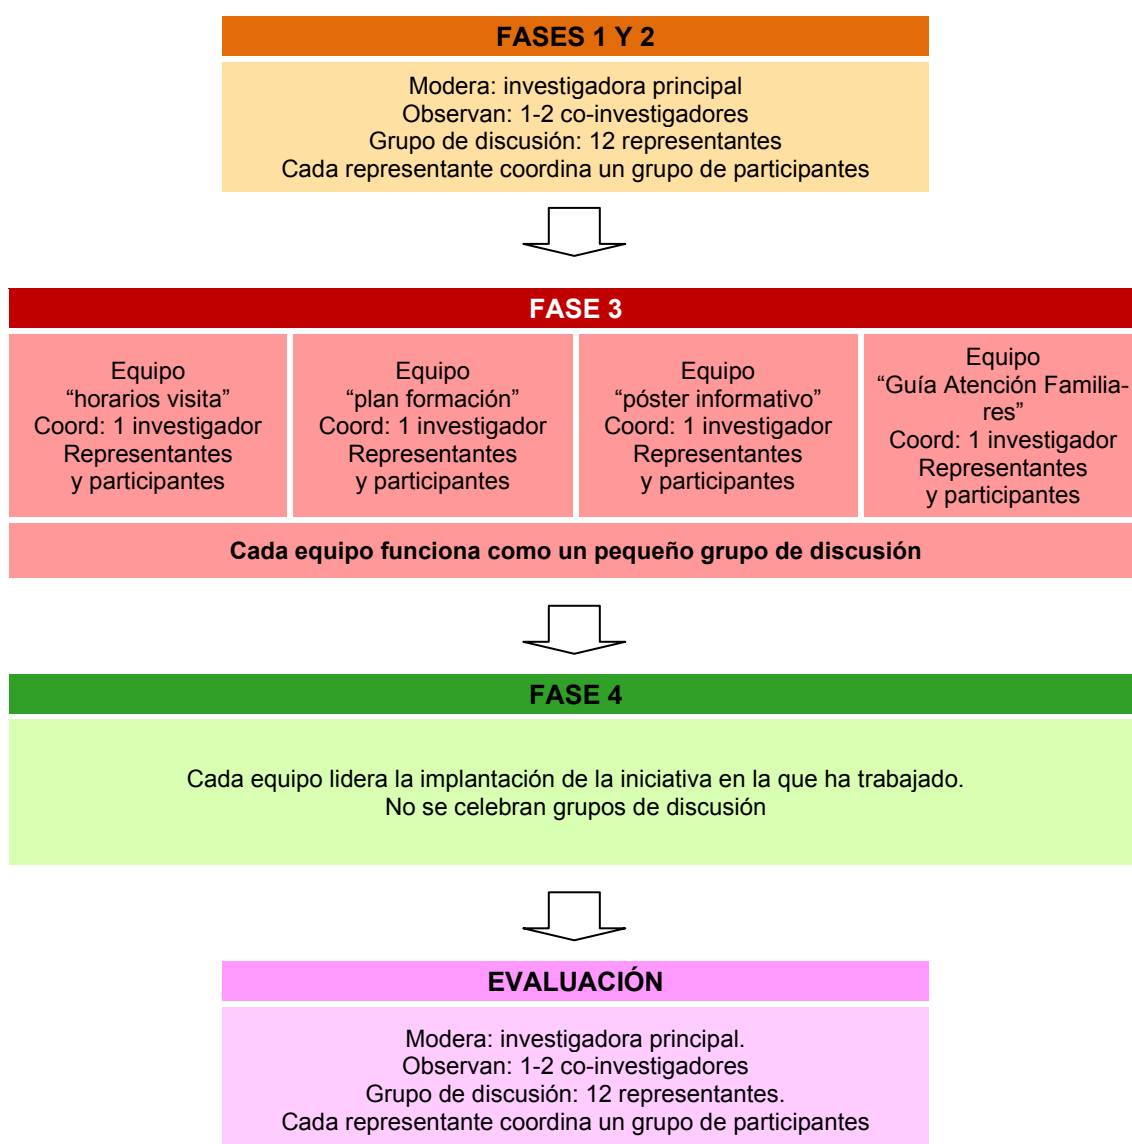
FASES 1 Y 2

Modera: investigadora principal
Observan: 1-2 co-investigadores
Grupo de discusión: 12 representantes
Cada representante coordina un grupo de participantes

FASE 3

| Equipo “horarios visita” Coord: 1 investigador Representantes y participantes | Equipo “plan formación” Coord: 1 investigador Representantes y participantes | Equipo “póster informativo” Coord: 1 investigador Representantes y participantes | Equipo “Guía Atención Familiares” Coord: 1 investigador Representantes y participantes |
|---|---|---|---|

Cada equipo funciona como un pequeño grupo de discusión

FASE 4

Cada equipo lidera la implantación de la iniciativa en la que ha trabajado.
No se celebran grupos de discusión

EVALUACIÓN

Modera: investigadora principal.
Observan: 1-2 co-investigadores
Grupo de discusión: 12 representantes.
Cada representante coordina un grupo de participantes